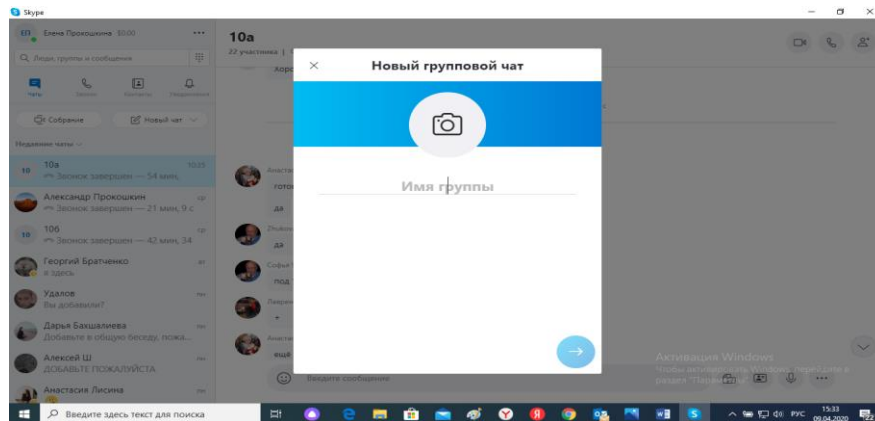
Skype

Елена Прокошкина $0.00

Люди, группы и сообщения

Чаты Звонки Контакты Уведомления

Собрание Новый чат

Недавние чаты

10а 10:23
Звонок завершен — 54 мин.

Александр Прокошкин
Звонок завершен — 21 мин, 9 с

10б
Звонок завершен — 42 мин, 34

Георгий Братченко
я здесь

Удалов
Вы добавили?

Дарья Бахшалиева
Добавьте в общую беседу, пожа...

Алексей Ш
ДОБАВЬТЕ ПОЖАЛУЙСТА

Анастасия Лисина

10а
22 участника

Анастас
готов

да

Zhukov
да

Софья
под

Лаврен
+

Анаста
еще

Введите сообщение

Новый групповой чат

Имя группы

Активация Windows
Чтобы активировать Windows, перейдите в раздел "Параметры".

Введите здесь текст для поиска

РУС 15:33 09.04.2020